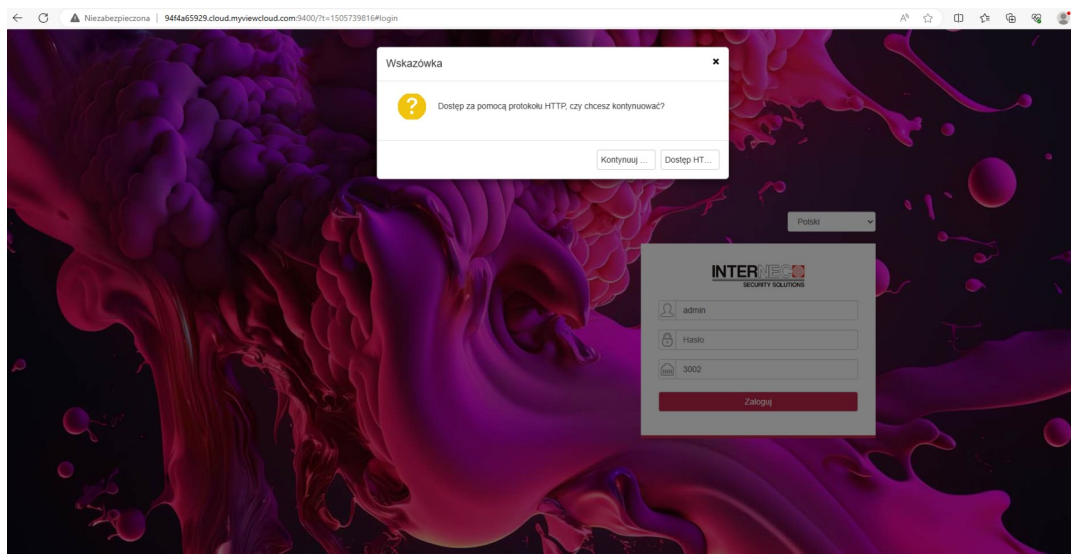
Niezabezpieczona | 94f4a65929.cloud.myviewcloud.com:9400/?t=1505739816#login

Wskazówka

Dostęp za pomocą protokołu HTTP, czy chcesz kontynuować?

Kontynuuj ...
Dostęp HT...

Polski

INTERNEC
SECURITY SOLUTIONS

admin
Hasło
3002

Zaloguj